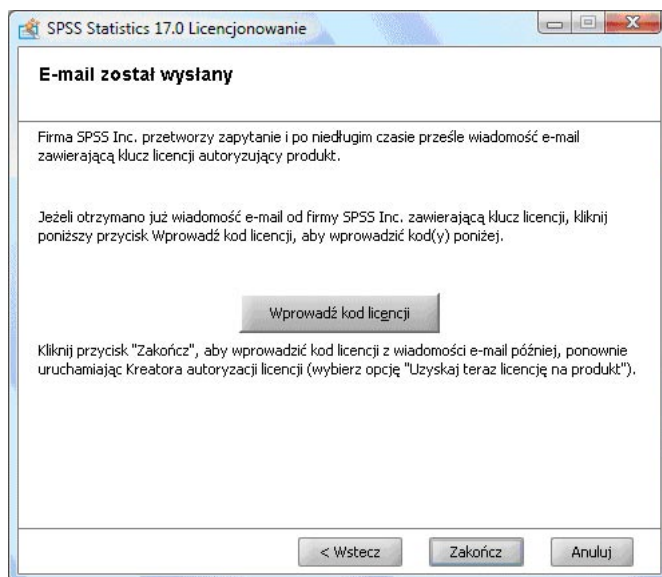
SPSS Statistics 17.0 Licencjonowanie

E-mail został wysłany

Firma SPSS Inc. przetworzy zapytanie i po niedługim czasie prześle wiadomość e-mail zawierającą klucz licencji autoryzujący produkt.

Jeżeli otrzymano już wiadomość e-mail od firmy SPSS Inc. zawierającą klucz licencji, kliknij poniższy przycisk Wprowadź kod licencji, aby wprowadzić kod(y) poniżej.

Wprowadź kod licencji

Kliknij przycisk "Zakończ", aby wprowadzić kod licencji z wiadomości e-mail później, ponownie uruchamiając Kreatora autoryzacji licencji (wybierz opcję "Uzyskaj teraz licencję na produkt").

< Wstecz

Zakończ

Anuluj